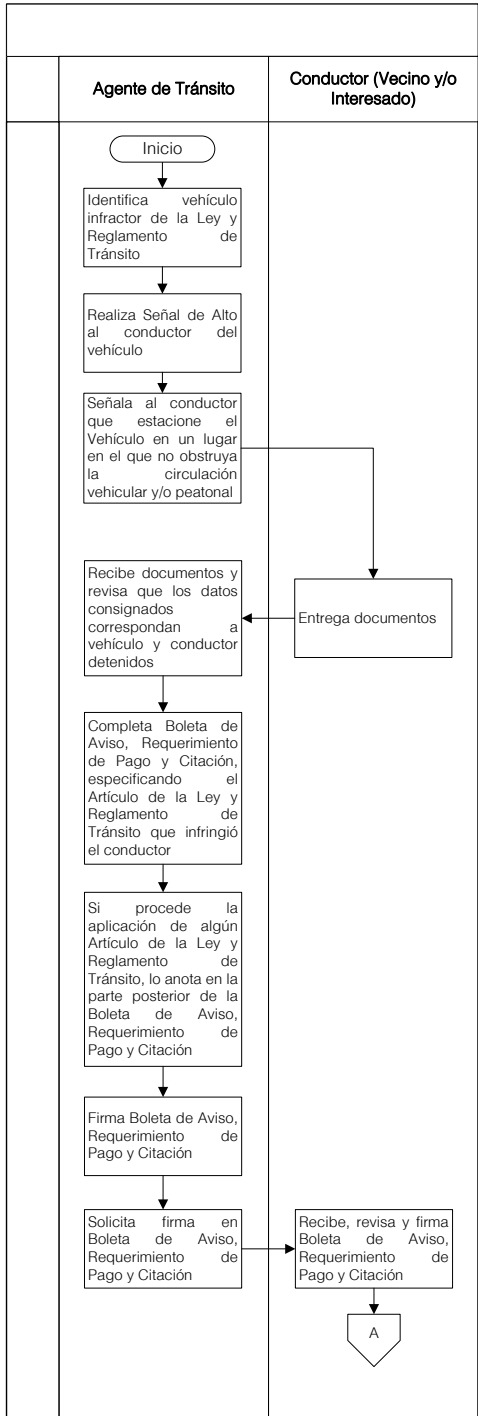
Agente de Tránsito

Conductor (Vecino y/o Interesado)

Inicio

Identifica vehículo infractor de la Ley y Reglamento de Tránsito

Realiza Señal de Alto al conductor del vehículo

Señala al conductor que estacione el Vehículo en un lugar en el que no obstruya la circulación vehicular y/o peatonal

Entrega documentos

Recibe documentos y revisa que los datos consignados correspondan a vehículo y conductor detenidos

Completa Boleta de Aviso, Requerimiento de Pago y Citación, especificando el Artículo de la Ley y Reglamento de Tránsito que infringió el conductor

Si procede la aplicación de algún Artículo de la Ley y Reglamento de Tránsito, lo anota en la parte posterior de la Boleta de Aviso, Requerimiento de Pago y Citación

Firma Boleta de Aviso, Requerimiento de Pago y Citación

Solicita firma en Boleta de Aviso, Requerimiento de Pago y Citación

Recibe, revisa y firma Boleta de Aviso, Requerimiento de Pago y Citación

A